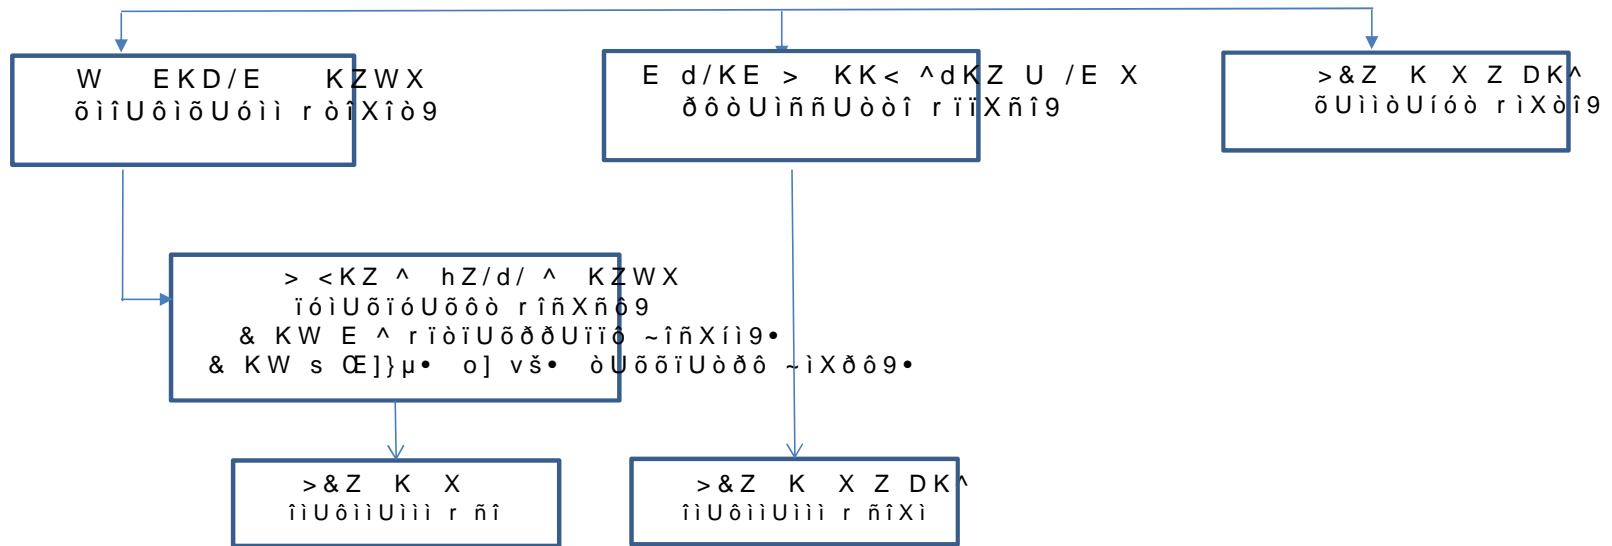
W EKD/E KZWX
õìîUôìõUóìì ròîXîò9

E d/KE > KK< ^dKZ U /E X
ðôòUìññUòòî rïïXñî9

>&Z K X Z DK^
õUììòUíóò rìXòî9

> <KZ ^ hZ/d/ ^ KZWX
ïóìUõïóUõôò rîñXñò9
& KW E ^ rïòïUõððUïïô ~îñXíì9•
& KW s Œ]}µ• o] vš• òUõõïUòðô ~ìXðô9•

>&Z K X
îìUôììUììì r ñî

>&Z K X Z DK^
îìUôììUììì r ñîXì